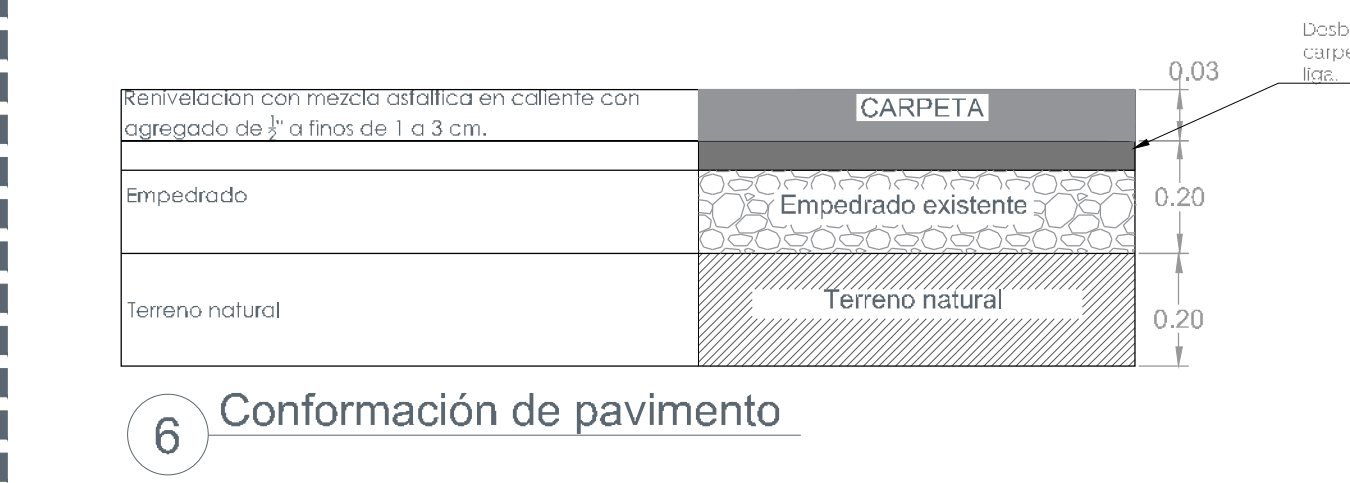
Desb
carpe
liga.

0.03

Renivelacion con mezcla asfaltica en caliente con agregado de $\frac{1}{2}$" a finos de 1 a 3 cm.

CARPETA

Empedrado

Empedrado existente

0.20

Terreno natural

Terreno natural

0.20

6 Conformación de pavimento